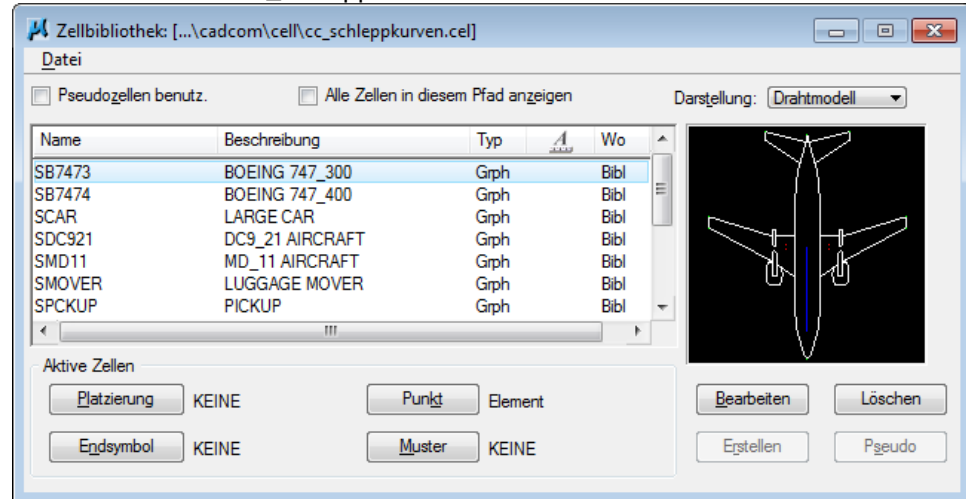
Zellbibliothek: [...\cadcom\cell\cc_schleppkurven.cel]

Datei

Pseudozellen benutz.

Alle Zellen in diesem Pfad anzeigen

Darstellung: Drahtmodell

| Name | Beschreibung | Typ | A | Wo |
|---|---|---|---|---|
| SB7473 | BOEING 747_300 | Grph | | Bibl |
| SB7474 | BOEING 747_400 | Grph | | Bibl |
| SCAR | LARGE CAR | Grph | | Bibl |
| SDC921 | DC9_21 AIRCRAFT | Grph | | Bibl |
| SMD11 | MD_11 AIRCRAFT | Grph | | Bibl |
| SMOVER | LUGGAGE MOVER | Grph | | Bibl |
| SPCKUP | PICKUP | Grph | | Bibl |

Aktive Zellen

Platzierung KEINE

Punkt Element

Endsymbol KEINE

Muster KEINE

Bearbeiten

Löschen

Erstellen

Pseudo